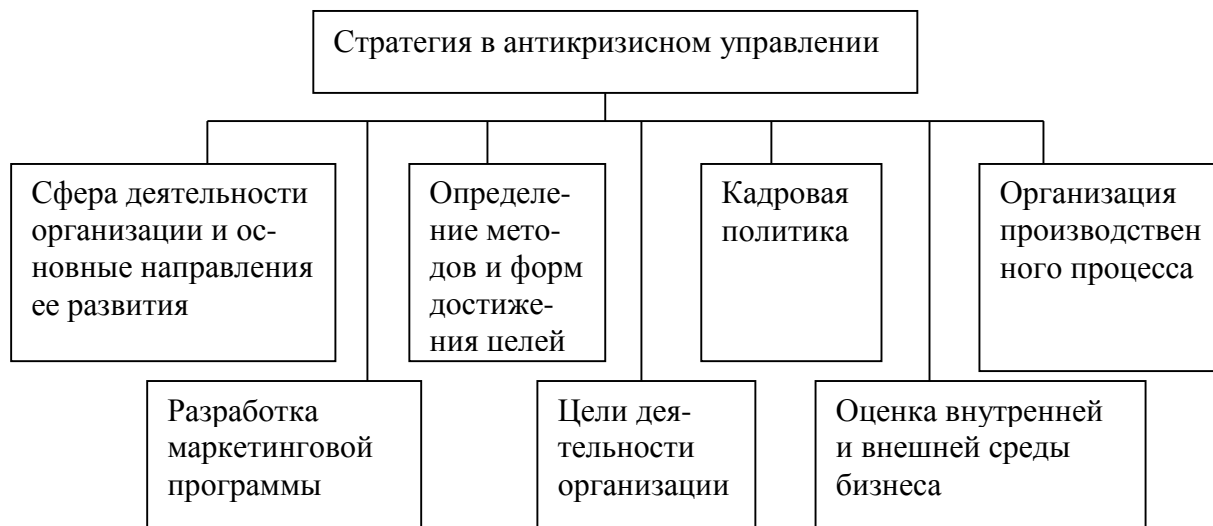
Стратегия в антикризисном управлении

Сфера деятельности организации и основные направления ее развития

Определение методов и форм достижения целей

Кадровая политика

Организация производственного процесса

Разработка маркетинговой программы

Цели деятельности организации

Оценка внутренней и внешней среды бизнеса